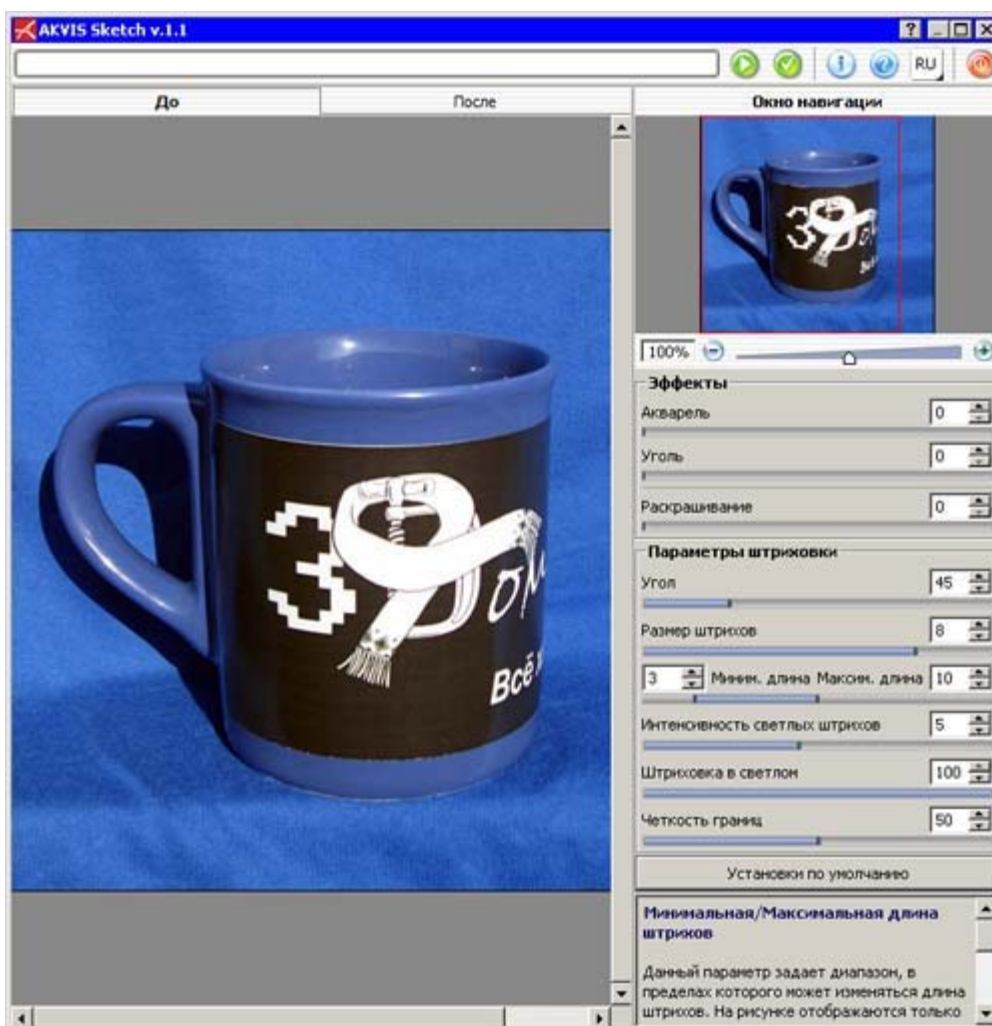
AKVIS Sketch v.1.1

RU

До

После

Окно навигации

100%

Эффекты

Акварель

0

Уголь

0

Раскрашивание

0

Параметры штриховки

Угол

45

Размер штрихов

8

3

Миним. длина Максим. длина

10

Интенсивность светлых штрихов

5

Штриховка в светлом

100

Четкость границ

50

Установки по умолчанию

Минимальная/Максимальная длина штрихов

Данный параметр задает диапазон, в пределах которого может изменяться длина штрихов. На рисунке отображаются только

3

Всё